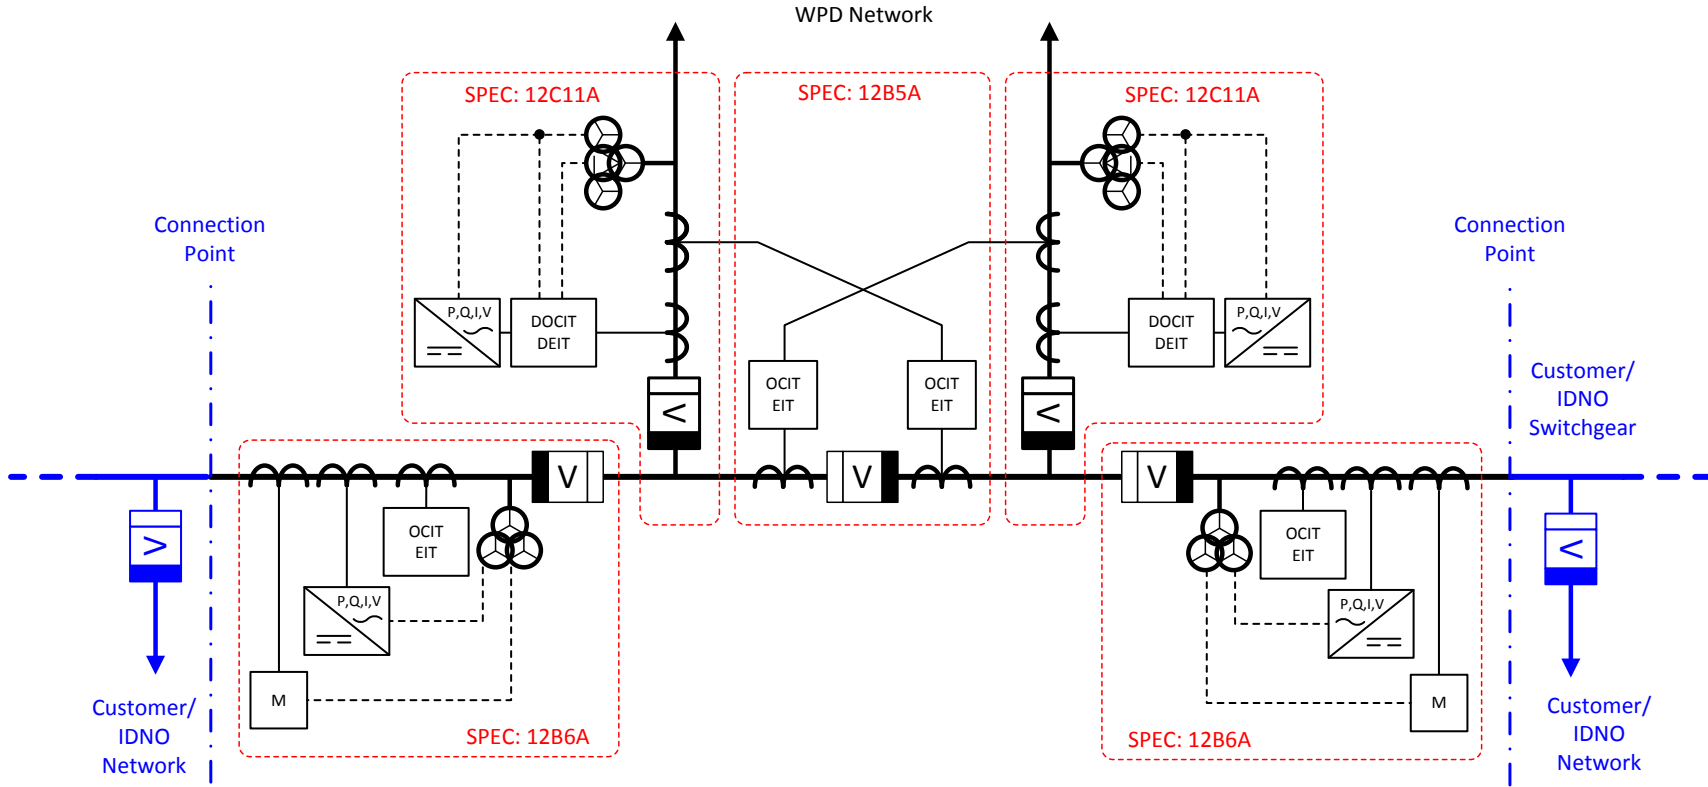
WPD Network

SPEC: 12C11A

SPEC: 12B5A

SPEC: 12C11A

Connection Point

Connection Point

P,Q,I,V

DOCIT DEIT

DOCIT DEIT

P,Q,I,V

OCIT EIT

OCIT EIT

Customer/ IDNO Switchgear

V

V

V

OCIT EIT

OCIT EIT

P,Q,I,V

P,Q,I,V

M

M

Customer/ IDNO Network

SPEC: 12B6A

SPEC: 12B6A

Customer/ IDNO Network